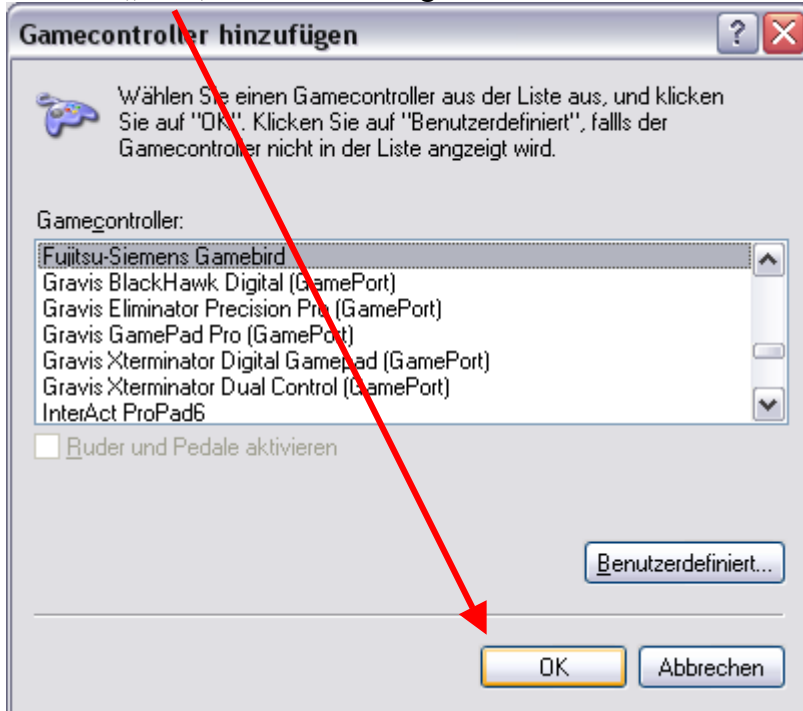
Gamecontroller hinzufügen

?

Wählen Sie einen Gamecontroller aus der Liste aus, und klicken Sie auf "OK". Klicken Sie auf "Benutzerdefiniert", fallls der Gamecontroller nicht in der Liste angezeigt wird.

Gamecontroller:

Fujitsu-Siemens Gamebird
Gravis BlackHawk Digital (GamePort)
Gravis Eliminator Precision Pro (GamePort)
Gravis GamePad Pro (GamePort)
Gravis Xterminator Digital Gamepad (GamePort)
Gravis Xterminator Dual Control (GamePort)
InterAct ProPad6

Ruder und Pedale aktivieren

Benutzerdefiniert...

OK

Abbrechen